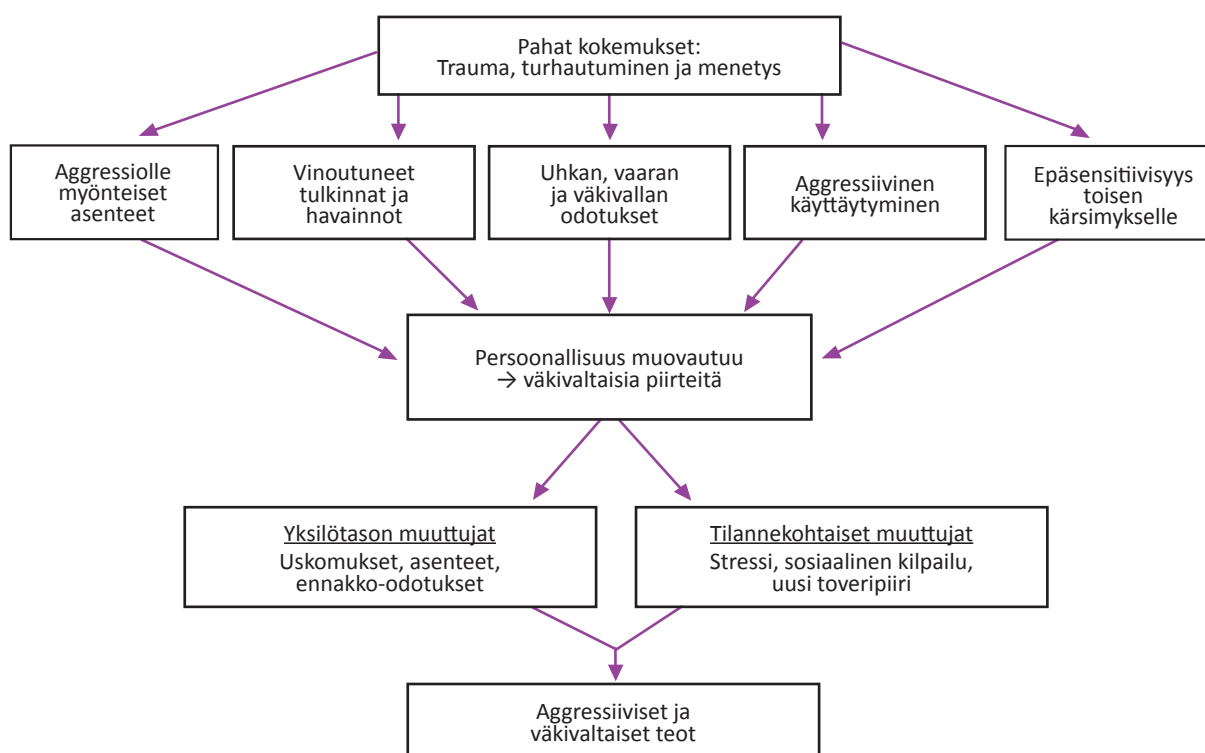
Pahat kokemukset:
Trauma, turhautuminen ja menetys

Aggressiolle myönteiset asenteet

Vinoutuneet tulkinnat ja havainnot

Uhkan, vaaran ja väkivallan odotukset

Aggressiivinen käyttäytyminen

Epäsensitiivisyys toisen kärsimykselle

Persoonallisuus muovautuu
→ väkivaltaisia piirteitä

Yksilötason muuttujat
Uskomukset, asenteet, ennakko-odotukset

Tilannekohtaiset muuttujat
Stressi, sosiaalinen kilpailu, uusi toveripiiri

Aggressiiviset ja väkivaltaiset teot